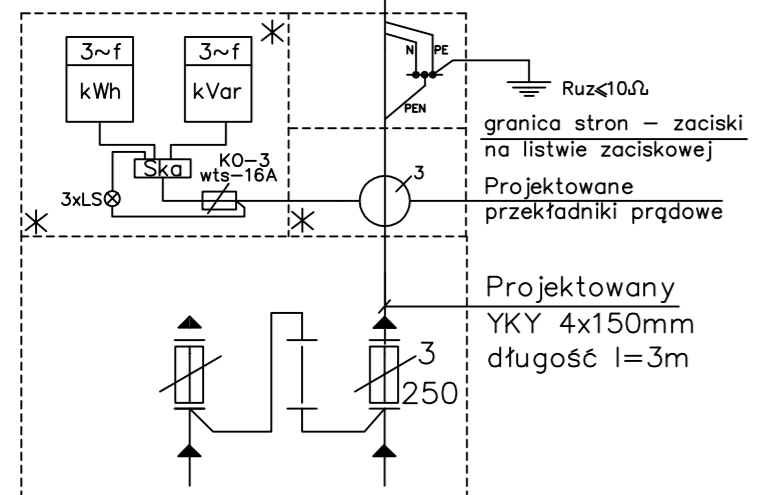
3~f
kWh

3~f
kVar

Ska

3xLS

KO-3
wts-16A

N PE

PEN

Ruz$\leqslant$10Ω

granica stron – zaciski
na listwie zaciskowej

3

Projektowane
przekładniki prądowe

Projektowany
YKY 4x150mm
długość l=3m

3
250